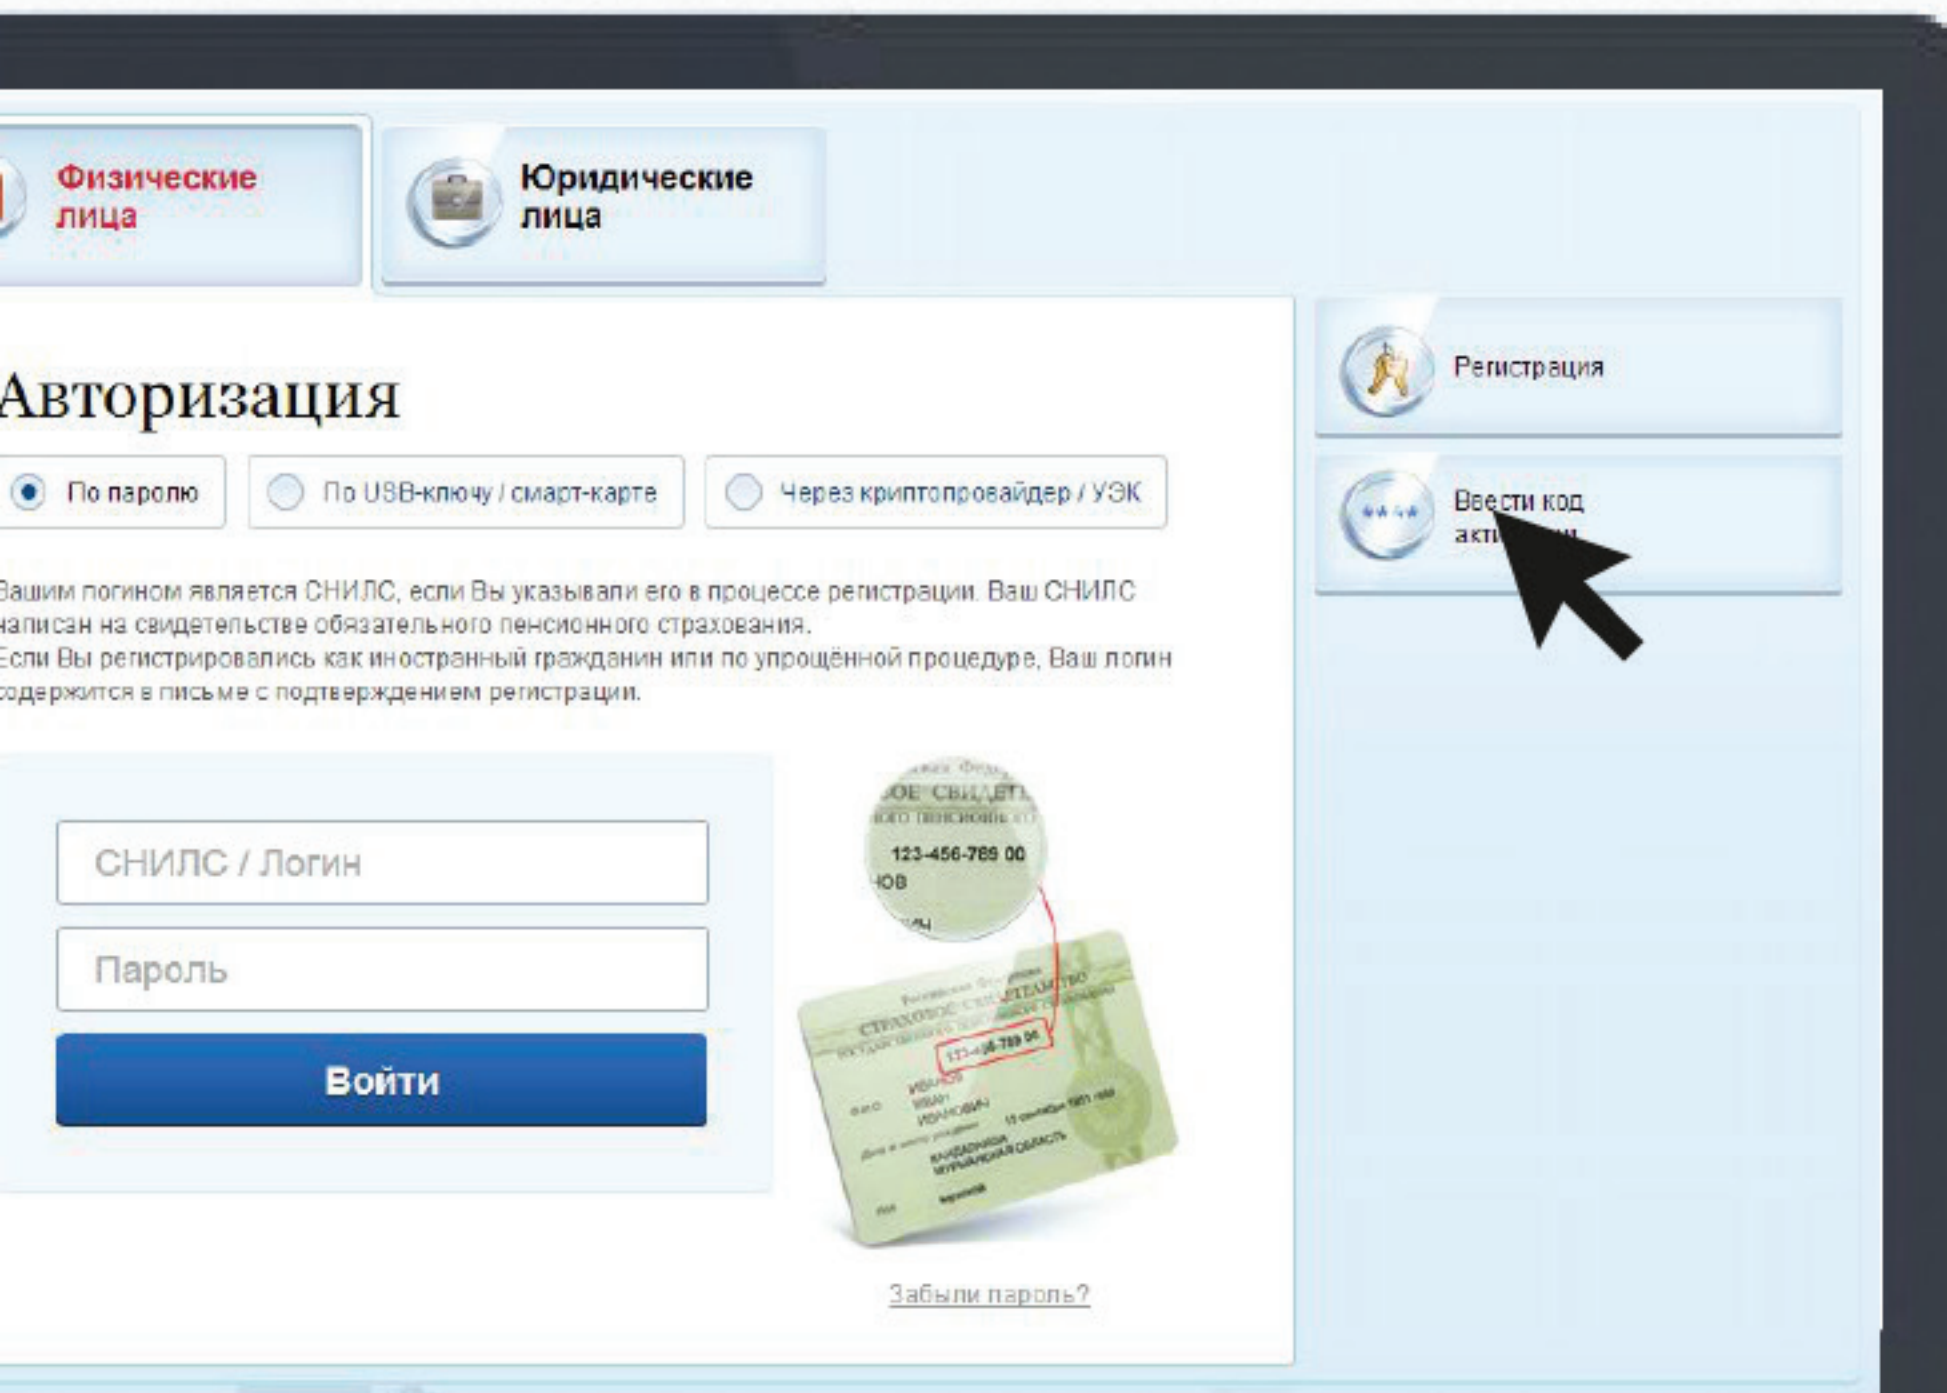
Физические лица

Юридические лица

Регистрация

Ввести код акти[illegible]

Авторизация

По паролю

По USB-ключу / смарт-карте

Через криптопровайдер / УЭК

Вашим логином является СНИЛС, если Вы указывали его в процессе регистрации. Ваш СНИЛС написан на свидетельстве обязательного пенсионного страхования.
Если Вы регистрировались как иностранный гражданин или по упрощённой процедуре, Ваш логин содержится в письме с подтверждением регистрации.

СНИЛС / Логин

Пароль

Войти

ОЕ СВИДЕТ
123-456-789 00
ОВ

СТРАХОВОЕ СВИДЕТЕЛЬСТВО
123-456-789 00
ИВАНОВ
ИВАН
ИВАНОВИЧ

Забыли пароль?